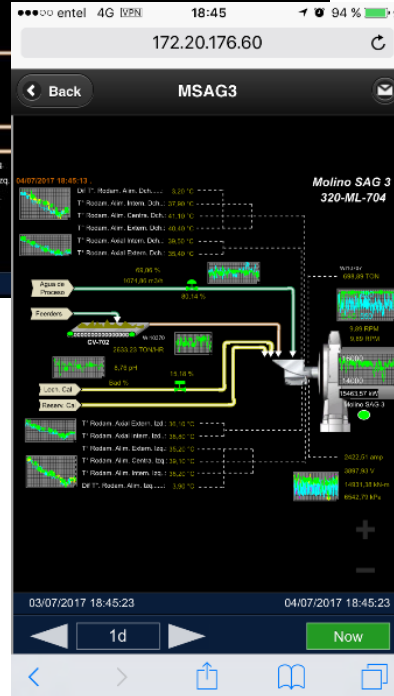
●●●○○ entel 4G VPN 18:45 94 %

172.20.176.60

Back MSAG3

04/07/2017 18:45:13

Molino SAG 3
320-ML-704

Dif T°. Rodam. Alim. Dch. 5,20 °C
T° Rodam. Alim. Interm. Dch. 37,90 °C
T° Rodam. Alim. Centra. Dch. 41,10 °C
T° Rodam. Alim. Extern. Dch. 40,40 °C
T° Rodam. Axial Interm. Dch. 39,10 °C
T° Rodam. Axial Extern. Dch. 35,40 °C

Agua de Proceso
68,06 %
1074,86 m3/h
82,14 %

Feeders
CV-702
2633,23 TON/HR

8,76 pH
19,18 %
Bad %

Lech. Cal
Recev. Cal

899,89 TON
9,89 RPM
9,89 RPM
14080
14080
15461,57 kW
Molino SAG 3

T° Rodam. Axial Extern. Izd. 36,10 °C
T° Rodam. Axial Interm. Izd. 35,20 °C
T° Rodam. Alim. Extern. Izq. 35,60 °C
T° Rodam. Alim. Centra. Izq. 39,10 °C
T° Rodam. Alim. Interm. Izq. 35,20 °C
Dif T°. Rodam. Alim. Izq. 3,90 °C

2422,51 amp
3697,93 V
14931,38 kNm
6542,79 kPa

03/07/2017 18:45:23 04/07/2017 18:45:23

1d

Now